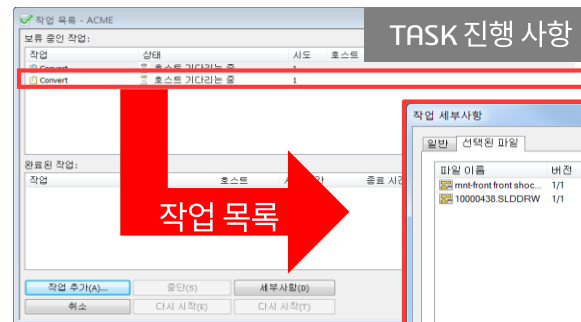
작업 목록 - ACME

TASK 진행 사항

보류 중인 작업:

| 작업 | 상태 | 시도 | 호스트 |
|---|---|---|---|
| Convert | 호스트 기다리는 중 | 1 | |
| Convert | 호스트 기다리는 중 | 1 | |

완료된 작업:

| 작업 | 호스트 | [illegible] | 종료 시간 |
|---|---|---|---|

작업 목록

작업 추가(A)...
중단(S)
세부사항(D)
취소
다시 시작(E)
다시 시작(T)

작업 세부사항

일반
선택된 파일

| 파일 이름 | 버전 |
|---|---|
| mnt-front front shoc... | 1/1 |
| 10000438.SLDDRW | 1/1 |